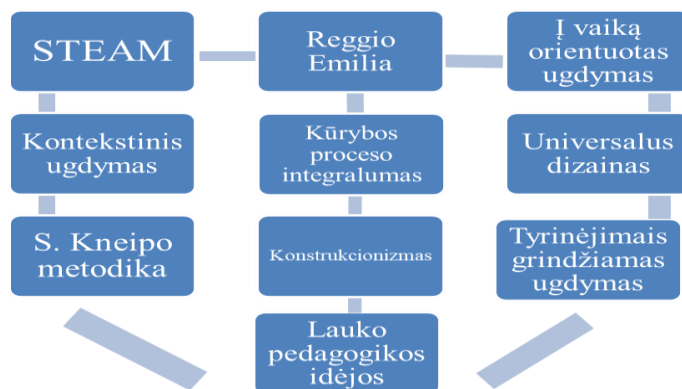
STEAM

Kontekstinis ugdymas

S. Kneipo metodika

Reggio Emilia

Kūrybos proceso integralumas

Konstrukcionizmas

Lauko pedagogikos idėjos

Į vaiką orientuotas ugdymas

Universalus dizainas

Tyrinėjimais grindžiamas ugdymas